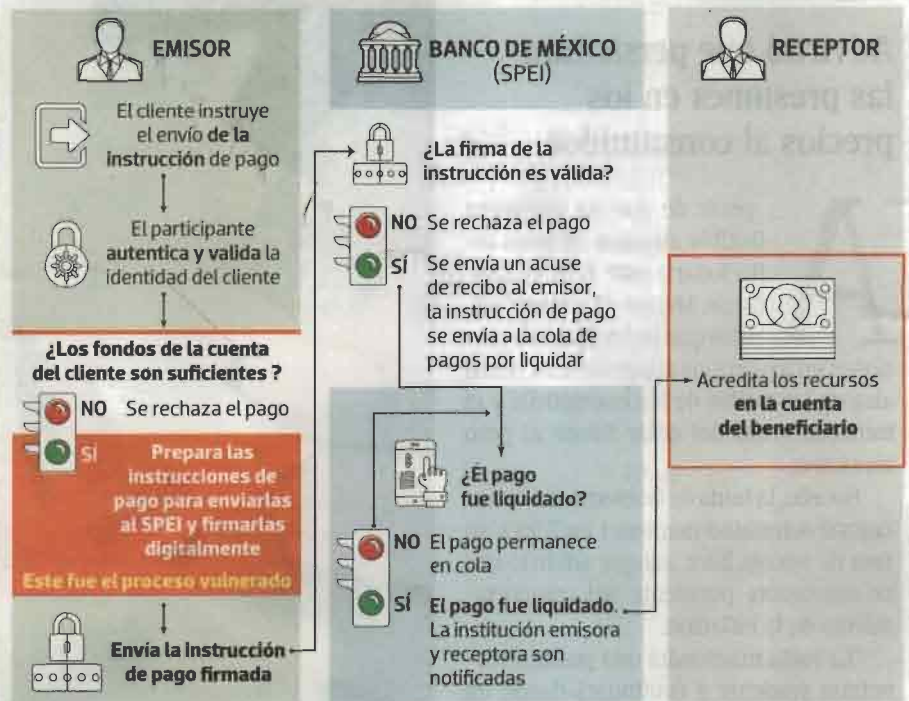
EMISOR

El cliente instruye el envío de la instrucción de pago

El participante autentica y valida la identidad del cliente

¿Los fondos de la cuenta del cliente son suficientes ?

NO Se rechaza el pago

SÍ Prepara las instrucciones de pago para enviarlas al SPEI y firmarlas digitalmente

Este fue el proceso vulnerado

Envía la instrucción de pago firmada

BANCO DE MÉXICO (SPEI)

¿La firma de la instrucción es válida?

NO Se rechaza el pago

SÍ Se envía un acuse de recibo al emisor, la instrucción de pago se envía a la cola de pagos por liquidar

¿El pago fue liquidado?

NO El pago permanece en cola

SÍ El pago fue liquidado. La institución emisora y receptora son notificadas

RECEPTOR

Acredita los recursos en la cuenta del beneficiario